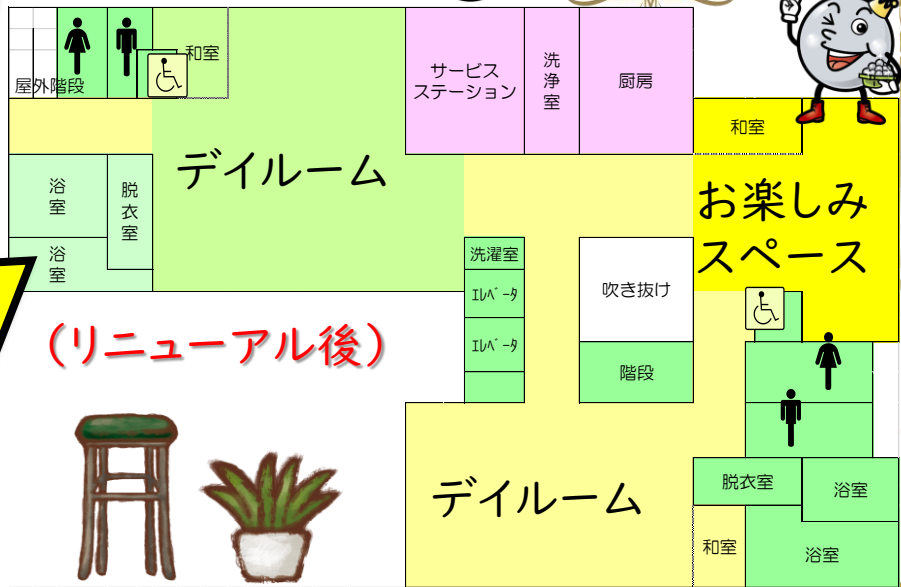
屋外階段

和室

サービス ステーション

洗浄室

厨房

和室

デイルーム

浴室

脱衣室

浴室

お楽しみスペース

洗濯室

エレベータ

エレベータ

吹き抜け

（リニューアル後）

階段

デイルーム

脱衣室

浴室

和室

浴室